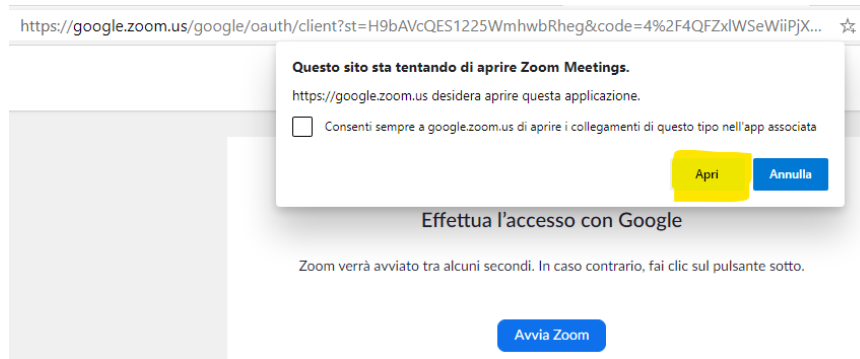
https://google.zoom.us/google/oauth/client?st=H9bAVcQES1225WmhwbRheg&code=4%2F4QFZxlWSeWiiPjX...

Questo sito sta tentando di aprire Zoom Meetings.

https://google.zoom.us desidera aprire questa applicazione.

Consenti sempre a google.zoom.us di aprire i collegamenti di questo tipo nell'app associata

Apri

Annulla

Effettua l'accesso con Google

Zoom verrà avviato tra alcuni secondi. In caso contrario, fai clic sul pulsante sotto.

Avvia Zoom